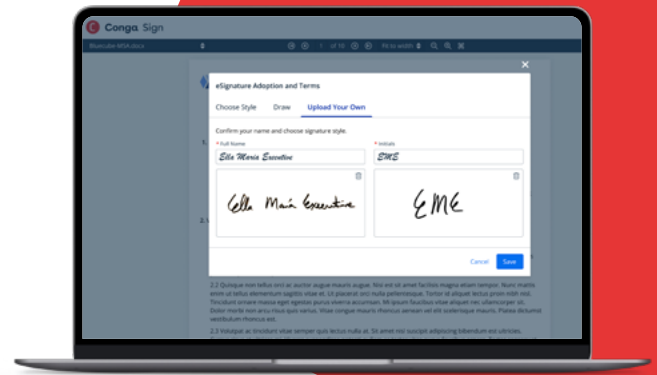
Conga Sign

Bluecube-MSA.docx

1 of 10

Fit to width

eSignature Adoption and Terms

Choose Style Draw Upload Your Own

Confirm your name and choose signature style.

* Full Name

Ella Maria Executive

* Initials

EME

Ella Maria Executive

EME

Cancel Save

1.

2.

2.2 Quisque non tellus orci ac auctor augue mauris augue. Nisl est sit amet facilisis magna etiam tempor. Nunc mattis enim ut tellus elementum sagittis vitae et. Ut placerat orci nulla pellentesque. Tortor id aliquet lectus proin nibh nisl. Tincidunt ornare massa eget egestas purus viverra accumsan. Mi ipsum faucibus vitae aliquet nec ullamcorper sit. Dolor morbi non arcu risus quis varius. Vitae congue mauris rhoncus aenean vel elit scelerisque mauris. Platea dictumst vestibulum rhoncus est.

2.3 Volutpat ac tincidunt vitae semper quis lectus nulla at. Sit amet nisl suscipit adipiscing bibendum est ultricies.